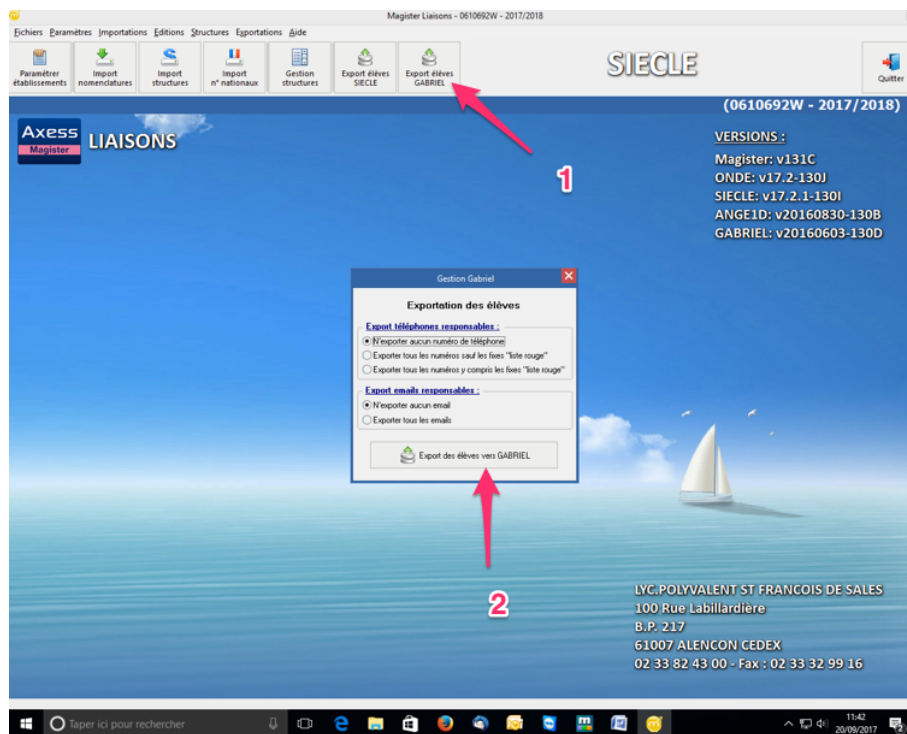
Magister Liaisons - 0610692W - 2017/2018

Fichiers Paramètres Importations Editions Structures Exportations Aide

Paramétrer établissements
Import nomenclatures
Import structures
Import n° nationaux
Gestion structures
Export élèves SIECLE
Export élèves GABRIEL

SIECLE

Quitter

(0610692W - 2017/2018)

Axess Magister LIAISONS

VERSIONS :
Magister: v131C
ONDE: v17.2-130J
SIECLE: v17.2.1-130I
ANGE1D: v20160830-130B
GABRIEL: v20160603-130D

1

Gestion Gabriel

Exportation des élèves

Export téléphones responsables :
N'exporter aucun numéro de téléphone
Exporter tous les numéros sauf les fixes "liste rouge"
Exporter tous les numéros y compris les fixes "liste rouge"

Export emails responsables :
N'exporter aucun email
Exporter tous les emails

Export des élèves vers GABRIEL

2

LYC.POLYVALENT ST FRANCOIS DE SALES
100 Rue Labillardière
B.P. 217
61007 ALENCON CEDEX
02 33 82 43 00 - Fax : 02 33 32 99 16

Taper ici pour rechercher

11:42
20/09/2017